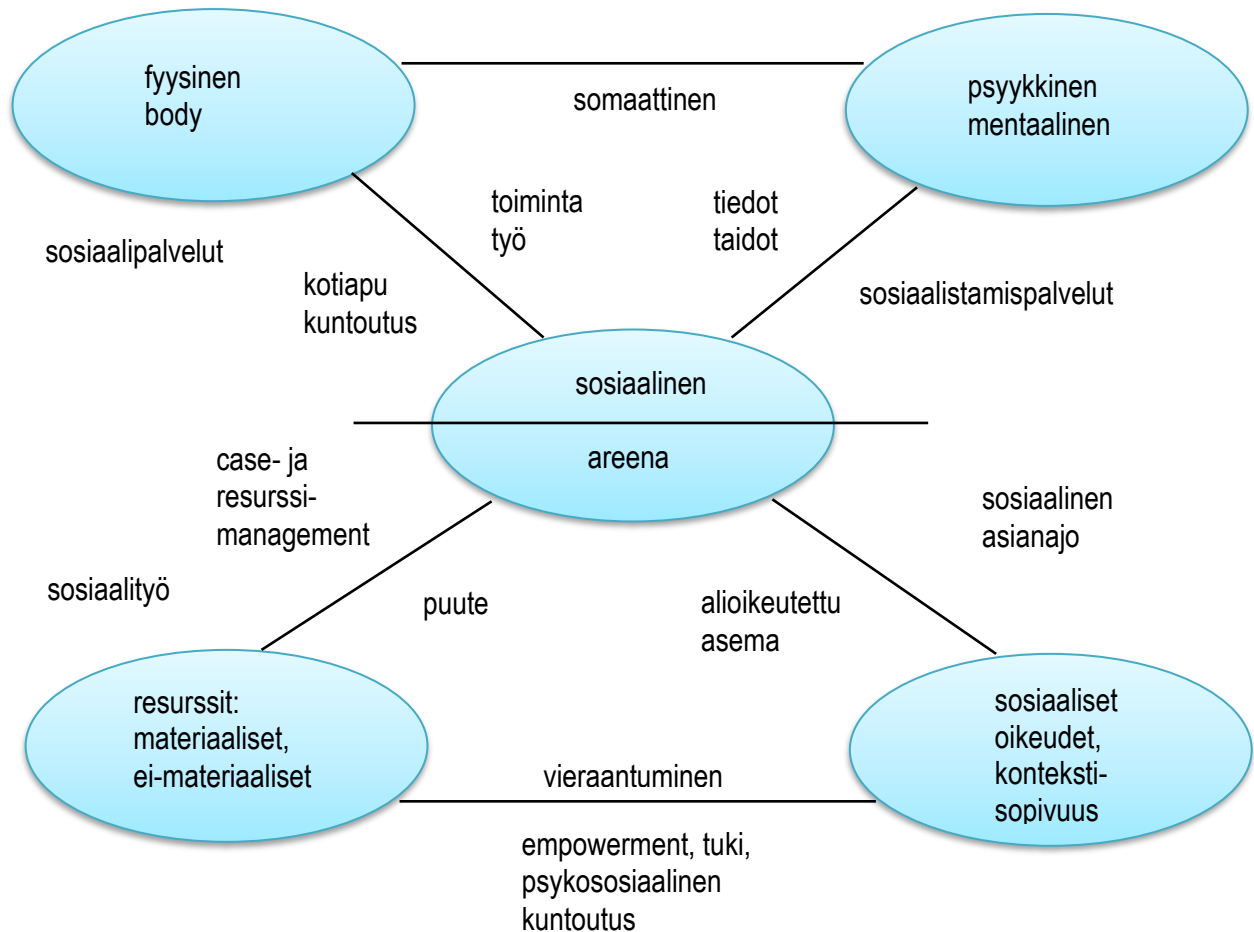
fyysinen
body

somaattinen

psyykkinen
mentaalinen

toiminta
työ

tiedot
taidot

sosiaalipalvelut

kotiapu
kuntoutus

sosiaalistamispalvelut

sosiaalinen

areena

case- ja
resurssi-
management

sosiaalinen
asianajo

sosiaalityö

puute

alioikeutettu
asema

resurssit:
materiaaliset,
ei-materiaaliset

vieraantuminen

sosiaaliset
oikeudet,
konteksti-
sopivuus

empowerment, tuki,
psykososiaalinen
kuntoutus